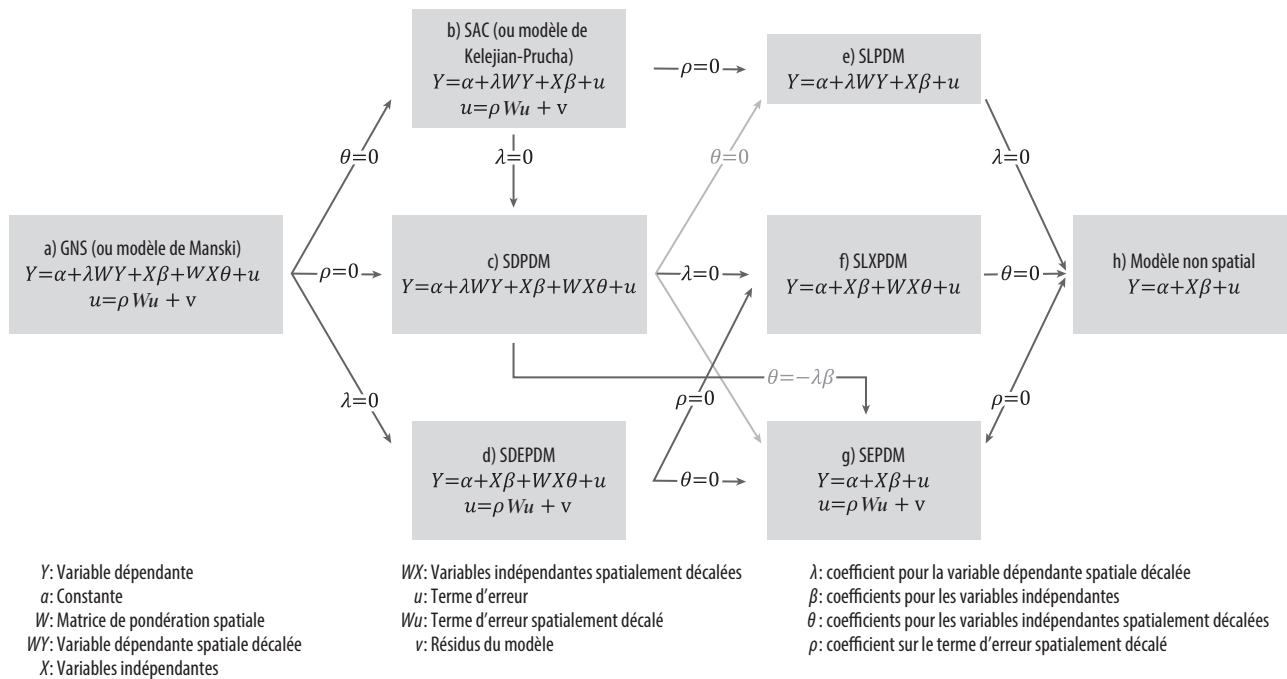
a) GNS (ou modèle de Manski)
$Y=\alpha+\lambda WY+X\beta+WX\theta+u$
$u=\rho Wu+v$

$\theta=0$

$\rho=0$

$\lambda=0$

b) SAC (ou modèle de Kelejian-Prucha)
$Y=\alpha+\lambda WY+X\beta+u$
$u=\rho Wu+v$

$\lambda=0$

$\rho=0$

c) SDPDM
$Y=\alpha+\lambda WY+X\beta+WX\theta+u$

$\theta=0$

$\lambda=0$

$\theta=-\lambda\beta$

d) SDEPDM
$Y=\alpha+X\beta+WX\theta+u$
$u=\rho Wu+v$

$\rho=0$

$\theta=0$

e) SLPDM
$Y=\alpha+\lambda WY+X\beta+u$

$\lambda=0$

f) SLXPDM
$Y=\alpha+X\beta+WX\theta+u$

$\theta=0$

g) SEPDM
$Y=\alpha+X\beta+u$
$u=\rho Wu+v$

$\rho=0$

h) Modèle non spatial
$Y=\alpha+X\beta+u$

$Y$: Variable dépendante
$\alpha$: Constante
$W$: Matrice de pondération spatiale
$WY$: Variable dépendante spatiale décalée
$X$: Variables indépendantes

$WX$: Variables indépendantes spatialement décalées
$u$: Terme d'erreur
$Wu$: Terme d'erreur spatialement décalé
$v$: Résidus du modèle

$\lambda$: coefficient pour la variable dépendante spatiale décalée
$\beta$: coefficients pour les variables indépendantes
$\theta$: coefficients pour les variables indépendantes spatialement décalées
$\rho$: coefficient sur le terme d'erreur spatialement décalé